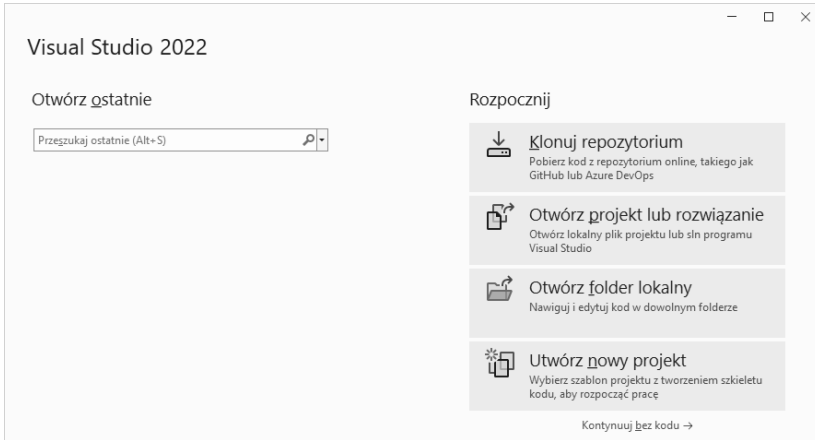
Visual Studio 2022

Otwórz ostatnie

Przeszukaj ostatnie (Alt+S)

Rozpocznij

Klonuj repozytorium
Pobierz kod z repozytorium online, takiego jak GitHub lub Azure DevOps

Otwórz projekt lub rozwiązanie
Otwórz lokalny plik projektu lub sln programu Visual Studio

Otwórz folder lokalny
Nawiguj i edytuj kod w dowolnym folderze

Utwórz nowy projekt
Wybierz szablon projektu z tworzeniem szkieletu kodu, aby rozpocząć pracę

Kontynuuj bez kodu →